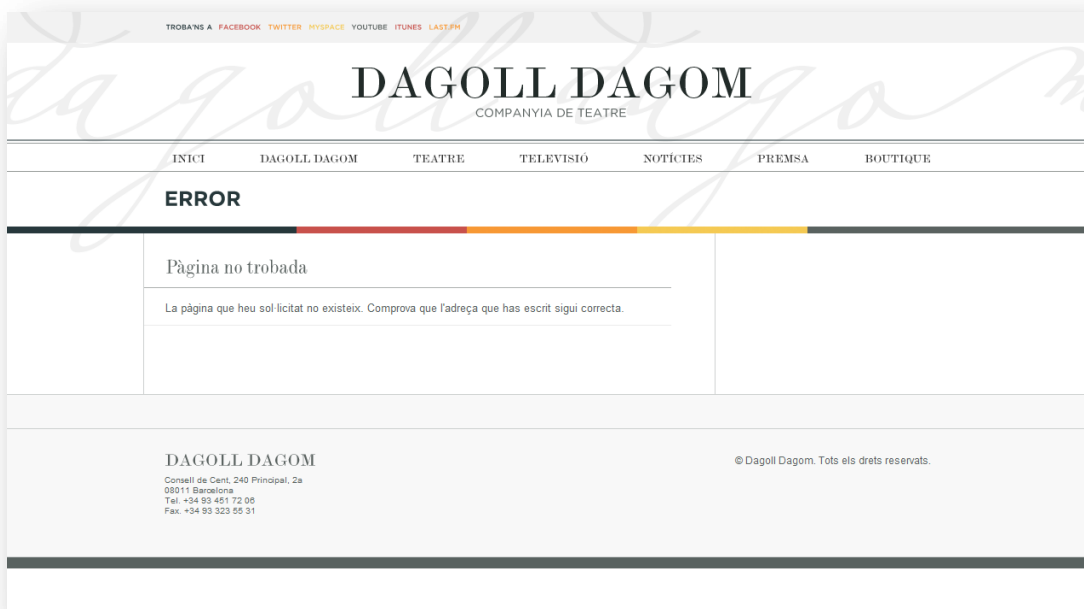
TROBA'NS A FACEBOOK TWITTER MYSPACE YOUTUBE ITUNES LAST.FM

DAGOLL DAGOM
COMPANYIA DE TEATRE

INICI DAGOLL DAGOM TEATRE TELEVISIÓ NOTÍCIES PREMSA BOUTIQUE

ERROR

Pàgina no trobada

La pàgina que heu sol·licitat no existeix. Comprova que l'adreça que has escrit sigui correcta.

DAGOLL DAGOM
Consell de Cent, 240 Principal, 2a
08011 Barcelona
Tel. +34 93 451 72 06
Fax. +34 93 323 55 31

© Dagoll Dagom. Tots els drets reservats.